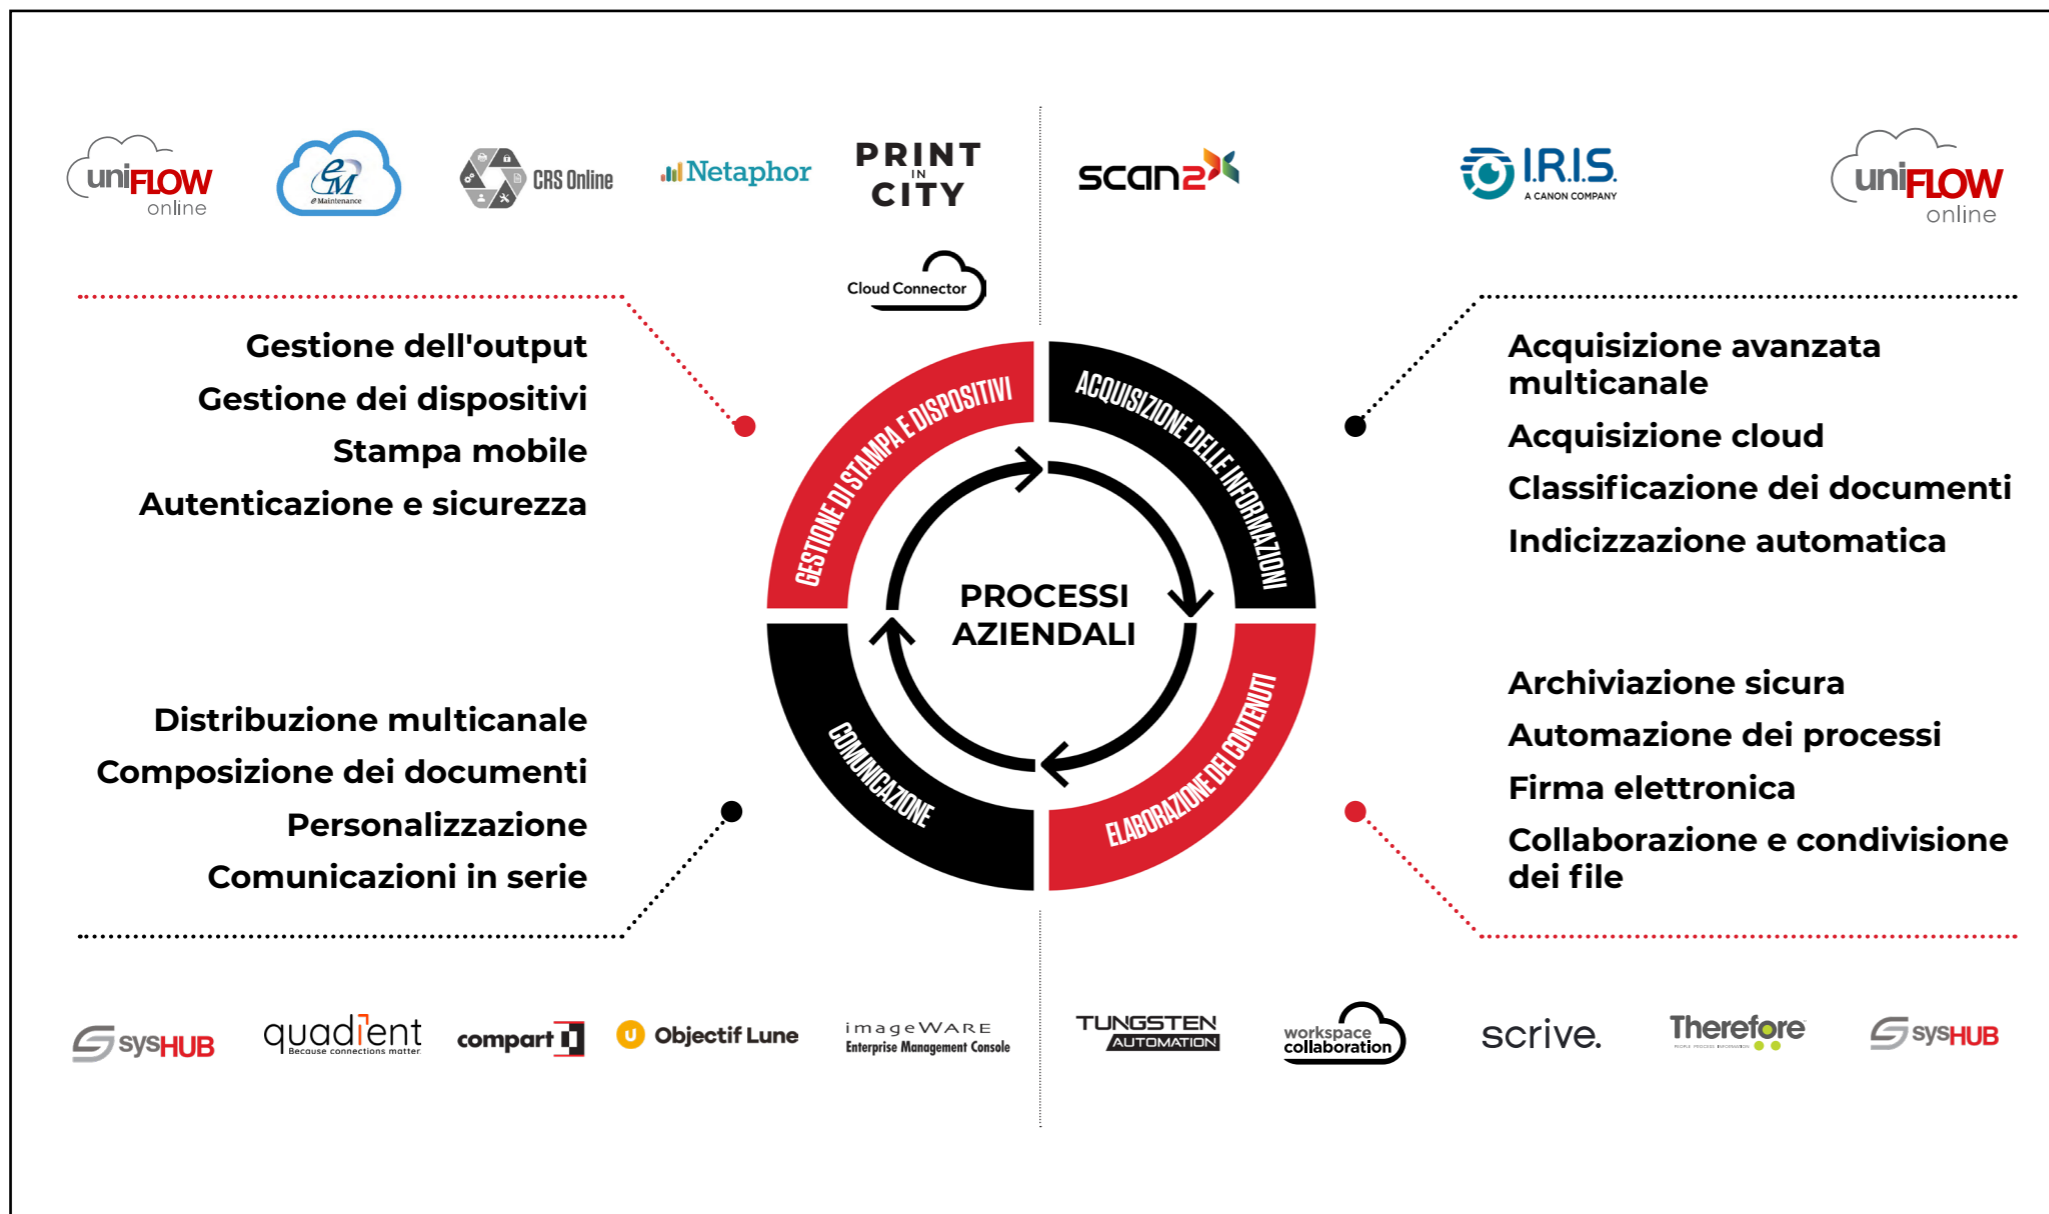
uniFLOW online

eM eMaintenance

CRS Online

Netaphor

PRINT IN CITY

Cloud Connector

scan2x

I.R.I.S. A CANON COMPANY

uniFLOW online

Gestione dell'output
Gestione dei dispositivi
Stampa mobile
Autenticazione e sicurezza

Acquisizione avanzata multicanale
Acquisizione cloud
Classificazione dei documenti
Indicizzazione automatica

GESTIONE DI STAMPA E DISPOSITIVI

ACQUISIZIONE DELLE INFORMAZIONI

PROCESSI AZIENDALI

ELABORAZIONE DEI CONTENUTI

COMUNICAZIONE

Distribuzione multicanale
Composizione dei documenti
Personalizzazione
Comunicazioni in serie

Archiviazione sicura
Automazione dei processi
Firma elettronica
Collaborazione e condivisione dei file

sysHUB

quadient Because connections matter.

compart

Objectif Lune

imageWARE Enterprise Management Console

TUNGSTEN AUTOMATION

workspace collaboration

scrive.

Therefore

sysHUB